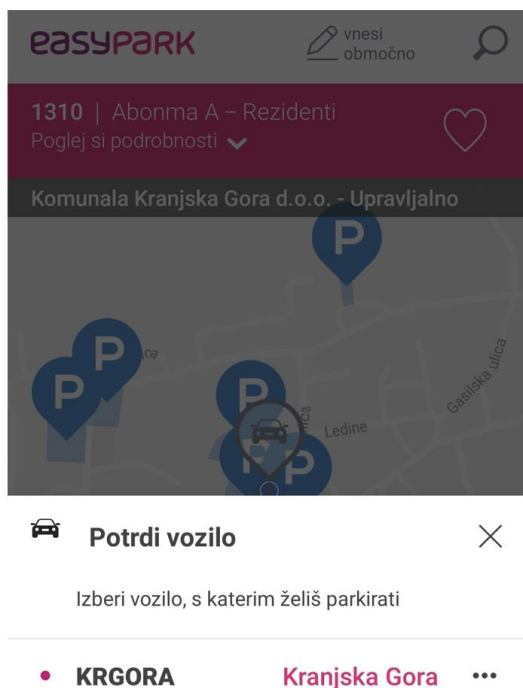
easyPARK

vnesi območno

1310 | Abonma A – Rezidenti
Poglej si podrobnosti

Komunala Kranjska Gora d.o.o. - Upravljalno

P
P
P
P
P
P

ca
Gasilska ulica
Ledine
ica

Potrdi vozilo

Izberi vozilo, s katerim želiš parkirati

KRGORA
Kranjska Gora
•••